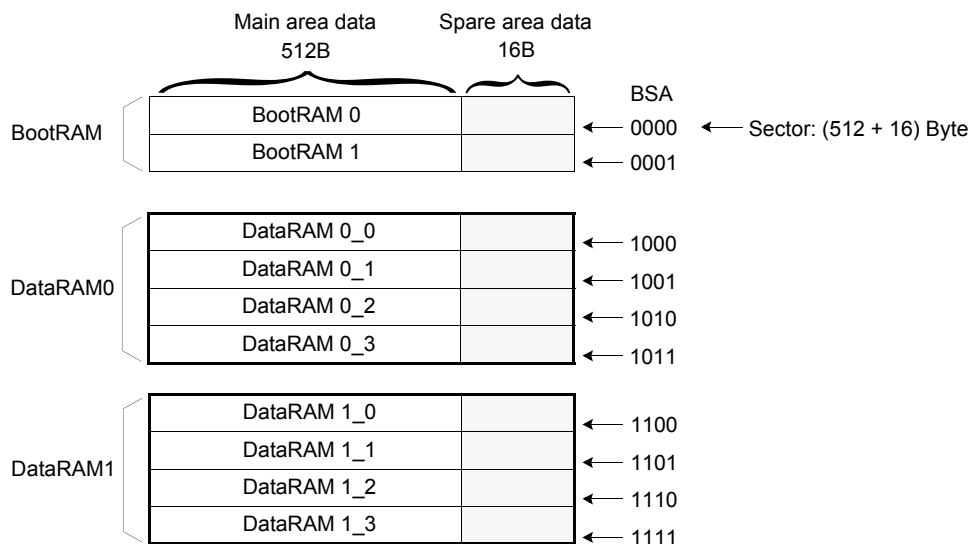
Main area data
512B

Spare area data
16B

BSA

BootRAM

BootRAM 0

BootRAM 1

0000

Sector: (512 + 16) Byte

0001

DataRAM0

DataRAM 0_0

DataRAM 0_1

DataRAM 0_2

DataRAM 0_3

1000

1001

1010

1011

DataRAM1

DataRAM 1_0

DataRAM 1_1

DataRAM 1_2

DataRAM 1_3

1100

1101

1110

1111